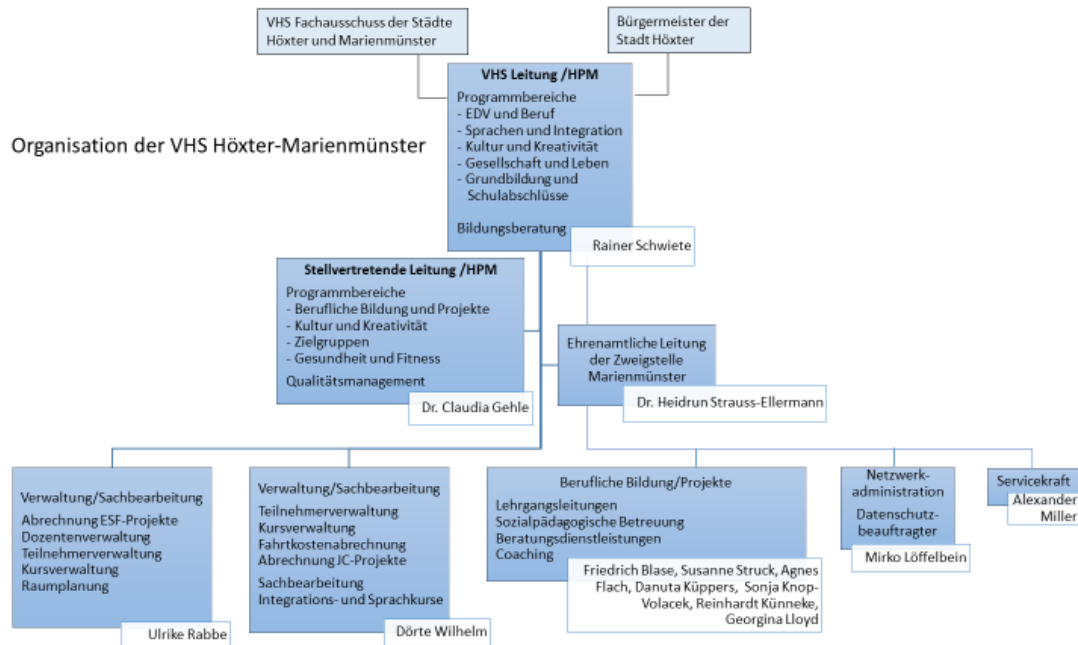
VHS Fachausschuss der Städte Höxter und Marienmünster

Bürgermeister der Stadt Höxter

Organisation der VHS Höxter-Marienmünster

VHS Leitung /HPM
Programmbereiche
- EDV und Beruf
- Sprachen und Integration
- Kultur und Kreativität
- Gesellschaft und Leben
- Grundbildung und Schulabschlüsse

Bildungsberatung

Rainer Schwiete

Stellvertretende Leitung /HPM
Programmbereiche
- Berufliche Bildung und Projekte
- Kultur und Kreativität
- Zielgruppen
- Gesundheit und Fitness
Qualitätsmanagement

Dr. Claudia Gehle

Ehrenamtliche Leitung der Zweigstelle Marienmünster

Dr. Heidrun Strauss-Ellermann

Verwaltung/Sachbearbeitung
Abrechnung ESF-Projekte
Dozentenverwaltung
Teilnehmerverwaltung
Kursverwaltung
Raumplanung

Ulrike Rabbe

Verwaltung/Sachbearbeitung
Teilnehmerverwaltung
Kursverwaltung
Fahrtkostenabrechnung
Abrechnung JC-Projekte
Sachbearbeitung
Integrations- und Sprachkurse

Dörte Wilhelm

Berufliche Bildung/Projekte
Lehrgangsleitungen
Sozialpädagogische Betreuung
Beratungsdienstleistungen
Coaching

Friedrich Blase, Susanne Struck, Agnes Flach, Danuta Küppers, Sonja Knop-Volacek, Reinhardt Künneke, Georgina Lloyd

Netzwerk-administration
Datenschutz-beauftragter

Mirko Löffelbein

Servicekraft

Alexander Miller